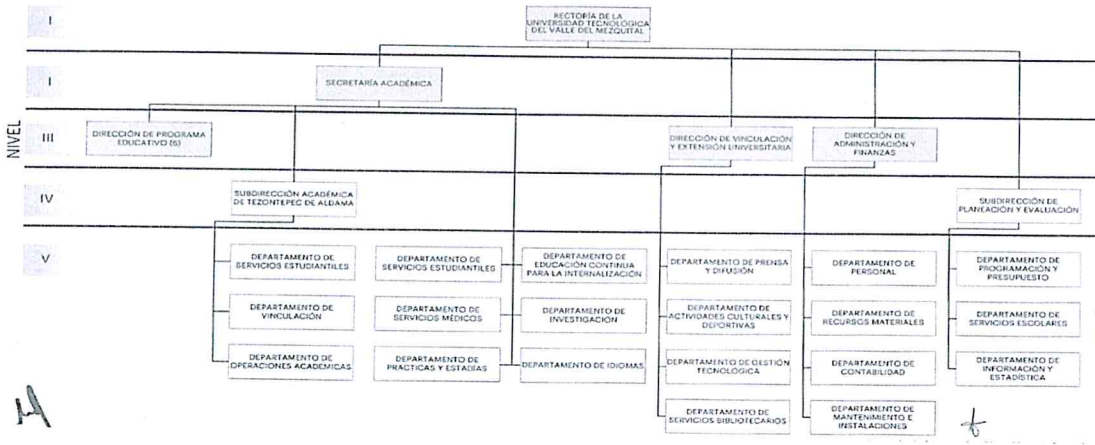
NIVEL

I

RECTORÍA DE LA UNIVERSIDAD TECNOLÓGICA DEL VALLE DEL MEZQUITAL

I

SECRETARÍA ACADÉMICA

III

DIRECCIÓN DE PROGRAMA EDUCATIVO (5)

DIRECCIÓN DE VINCULACIÓN Y EXTENSIÓN UNIVERSITARIA

DIRECCIÓN DE ADMINISTRACIÓN Y FINANZAS

IV

SUBDIRECCIÓN ACADÉMICA DE TEZONTEPEC DE ALDAMA

SUBDIRECCIÓN DE PLANEACIÓN Y EVALUACIÓN

V

DEPARTAMENTO DE SERVICIOS ESTUDIANTILES

DEPARTAMENTO DE VINCULACIÓN

DEPARTAMENTO DE OPERACIONES ACADÉMICAS

DEPARTAMENTO DE SERVICIOS ESTUDIANTILES

DEPARTAMENTO DE SERVICIOS MÉDICOS

DEPARTAMENTO DE PRACTICAS Y ESTADIAS

DEPARTAMENTO DE EDUCACIÓN CONTINUA PARA LA INTERNALIZACIÓN

DEPARTAMENTO DE INVESTIGACIÓN

DEPARTAMENTO DE IDIOMAS

DEPARTAMENTO DE PRENSA Y DIFUSIÓN

DEPARTAMENTO DE ACTIVIDADES CULTURALES Y DEPORTIVAS

DEPARTAMENTO DE GESTIÓN TECNOLÓGICA

DEPARTAMENTO DE SERVICIOS BIBLIOTECARIOS

DEPARTAMENTO DE PERSONAL

DEPARTAMENTO DE RECURSOS MATERIALES

DEPARTAMENTO DE CONTABILIDAD

DEPARTAMENTO DE MANTENIMIENTO E INSTALACIONES

DEPARTAMENTO DE PROGRAMACIÓN Y PRESUPUESTO

DEPARTAMENTO DE SERVICIOS ESCOLARES

DEPARTAMENTO DE INFORMACIÓN Y ESTADÍSTICA